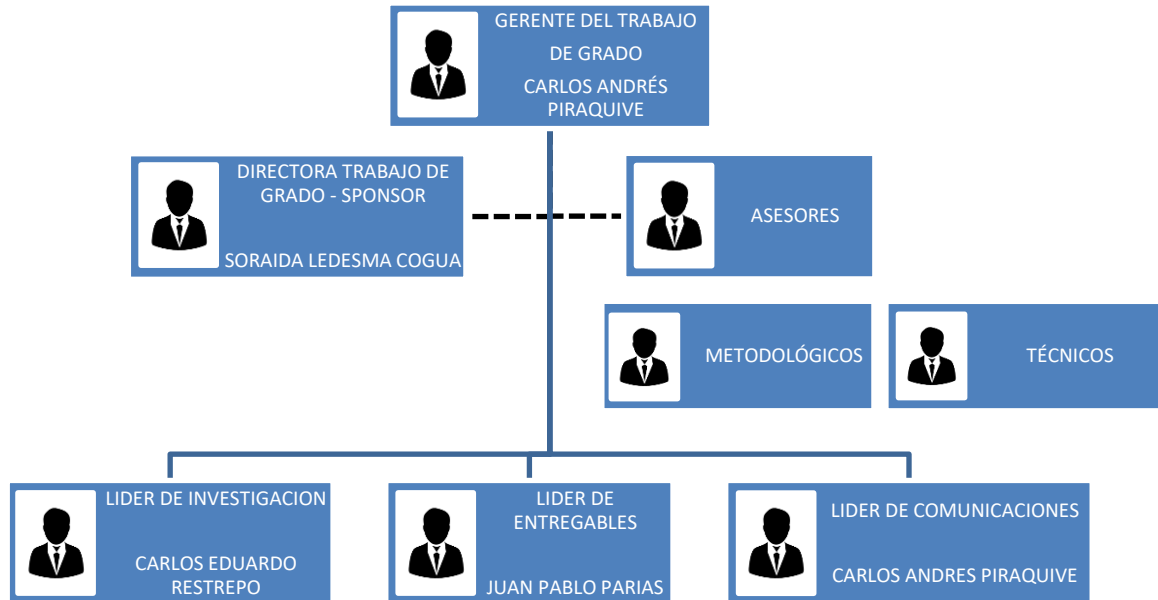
GERENTE DEL TRABAJO DE GRADO
CARLOS ANDRÉS PIRAQUIVE

DIRECTORA TRABAJO DE GRADO - SPONSOR
SORAIDA LEDESMA COGUA

ASESORES

METODOLÓGICOS

TÉCNICOS

LIDER DE INVESTIGACION
CARLOS EDUARDO RESTREPO

LIDER DE ENTREGABLES
JUAN PABLO PARIAS

LIDER DE COMUNICACIONES
CARLOS ANDRES PIRAQUIVE